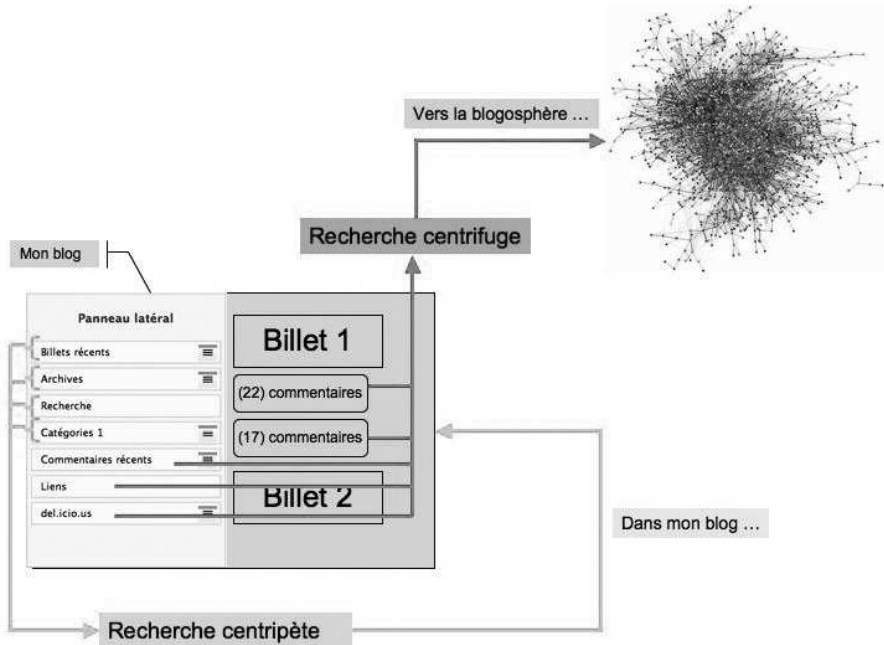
Vers la blogosphère …

Recherche centrifuge

Mon blog

Panneau latéral

Billets récents

Archives

Recherche

Catégories 1

Commentaires récents

Liens

del.icio.us

Billet 1

(22) commentaires

(17) commentaires

Billet 2

Dans mon blog …

Recherche centripète